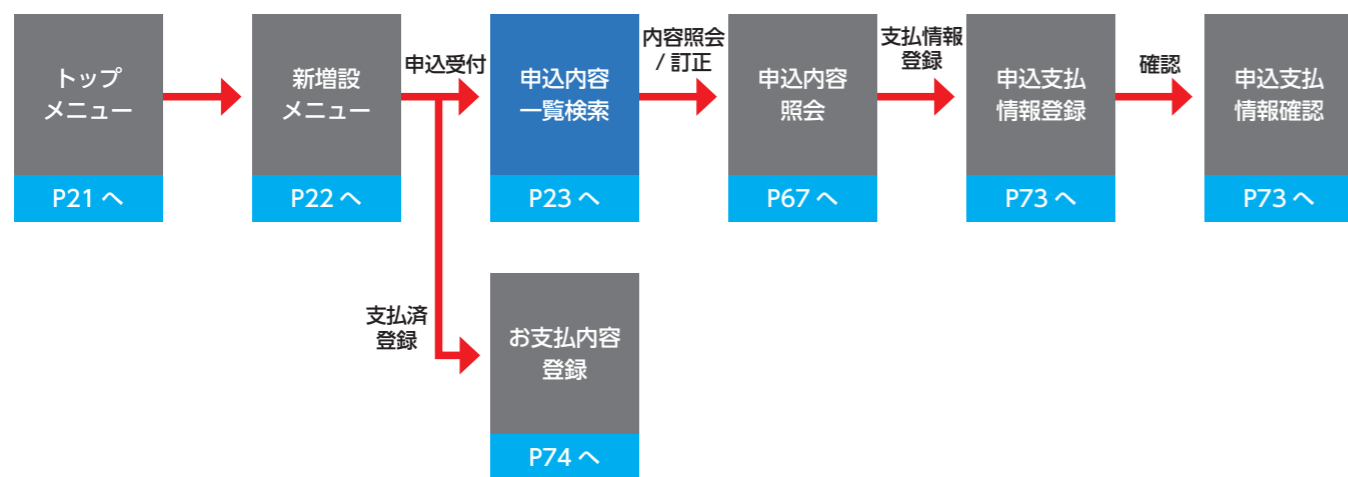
トップ
メニュー
P21 へ

新増設
メニュー
P22 へ

申込受付

申込内容
一覧検索
P23 へ

内容照会
／訂正

申込内容
照会
P67 へ

支払情報
登録

申込支払
情報登録
P73 へ

確認

申込支払
情報確認
P73 へ

支払済
登録

お支払内容
登録
P74 へ